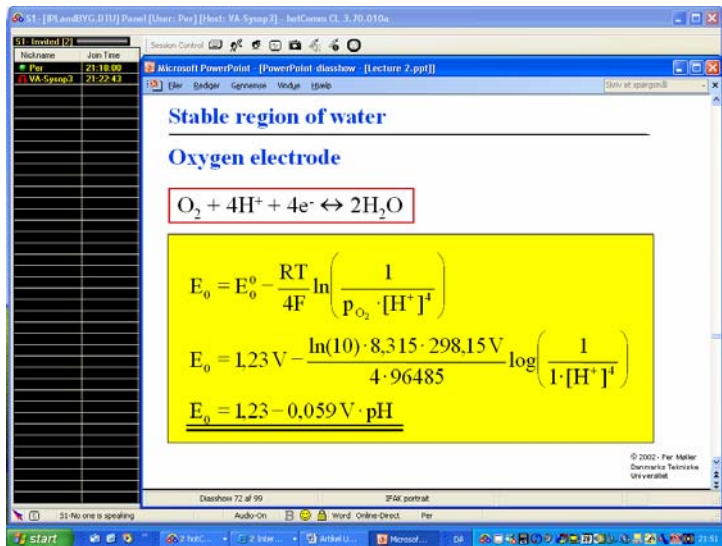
S1 - [IPLandBYG.DTU] Panel [User: Per] [Host: VA-Sysop3] - IsoConn CL 3.70.010a

S1 - Invited [2]

| Nickname | Join Time |
|---|---|
| Per | 21:18:00 |
| VA-Sysop3 | 21:22:43 |

Session Control

Microsoft PowerPoint - [PowerPoint-diasshow - [Lecture 2.ppt]]

Filer Rediger Gennemse Vindue Hjælp

Skriv et spørgsmål

Stable region of water

Oxygen electrode

$O_2 + 4H^+ + 4e^- \leftrightarrow 2H_2O$

$E_0 = E_0^0 - \frac{RT}{4F} \ln\left(\frac{1}{p_{O_2} \cdot [H^+]^4}\right)$

$E_0 = 1{,}23\,V - \frac{\ln(10) \cdot 8{,}315 \cdot 298{,}15\,V}{4 \cdot 96485} \log\left(\frac{1}{1 \cdot [H^+]^4}\right)$

$E_0 = 1{,}23 - 0{,}059\,V \cdot pH$

© 2002 - Per Møller
Danmarks Tekniske Universitet

Diasshow 72 af 99

IFAK portrait

S1-No one is speaking

Audio-On

Word Online-Direct

Per

start

2 IsoC...

2 Inter...

Artikel U...

Microsof...

DA

21:51